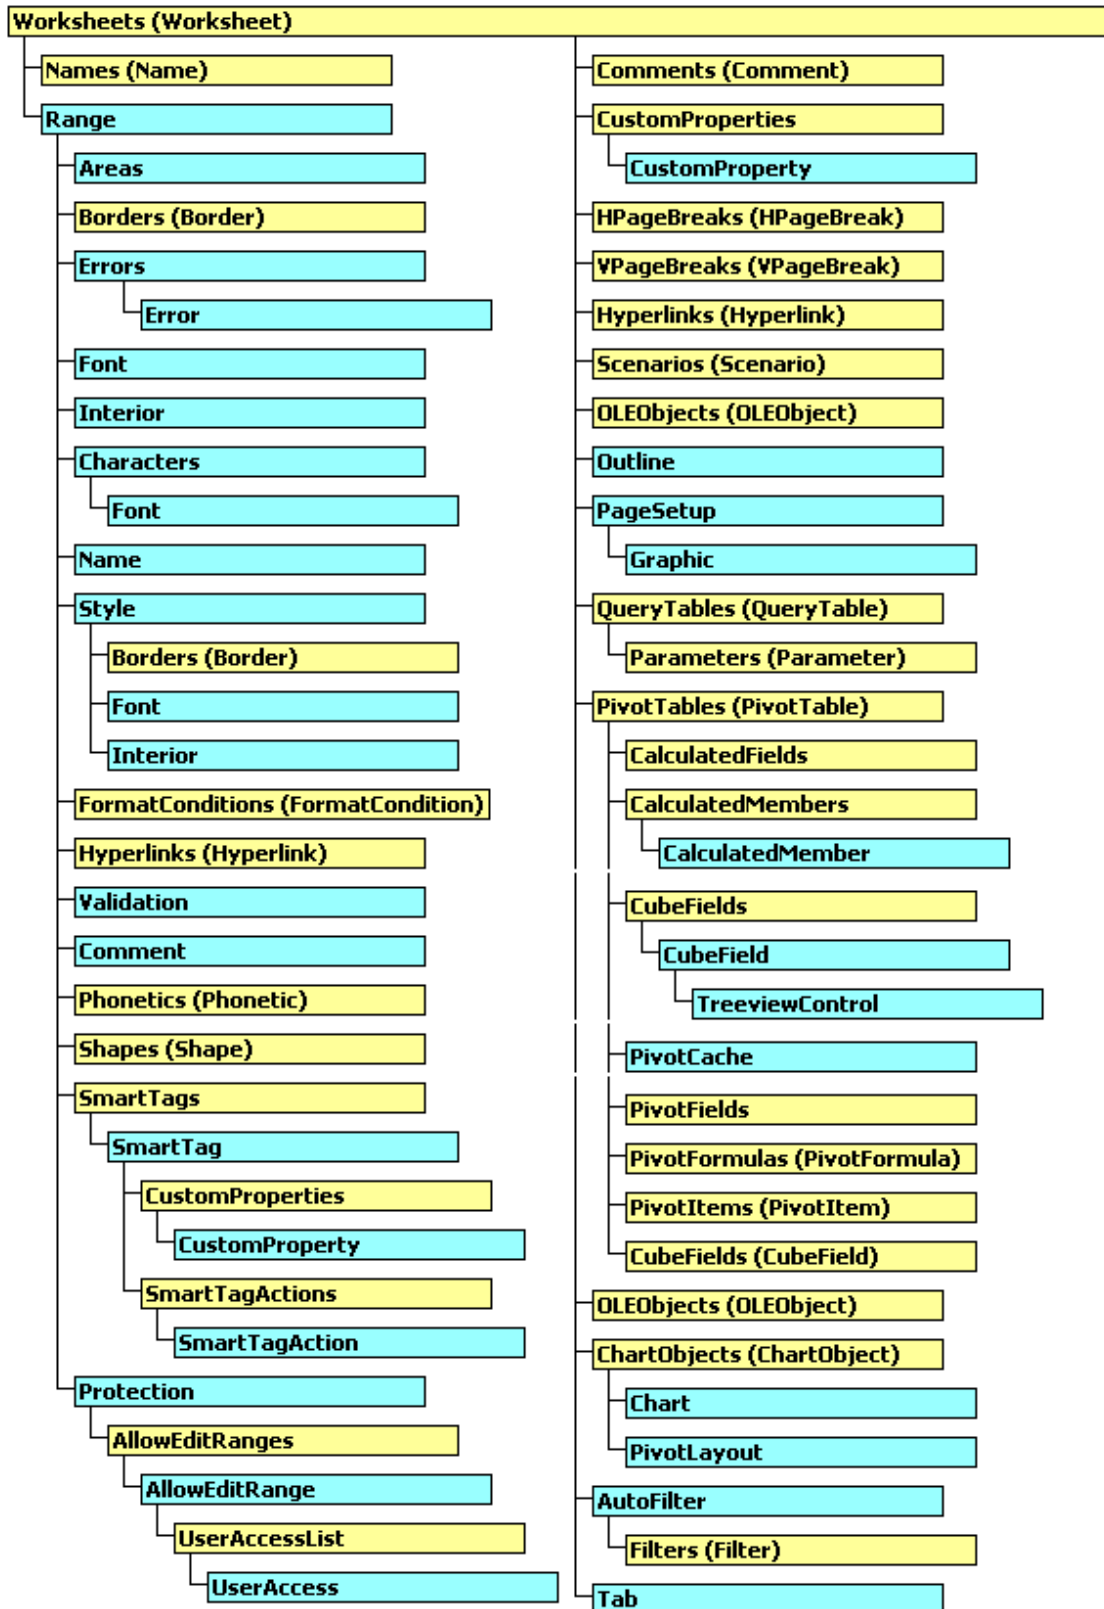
Worksheets (Worksheet)

Names (Name)
Range
Areas
Borders (Border)
Errors
Error
Font
Interior
Characters
Font
Name
Style
Borders (Border)
Font
Interior
FormatConditions (FormatCondition)
Hyperlinks (Hyperlink)
Validation
Comment
Phonetics (Phonetic)
Shapes (Shape)
SmartTags
SmartTag
CustomProperties
CustomProperty
SmartTagActions
SmartTagAction
Protection
AllowEditRanges
AllowEditRange
UserAccessList
UserAccess

Comments (Comment)
CustomProperties
CustomProperty
HPageBreaks (HPageBreak)
VPageBreaks (VPageBreak)
Hyperlinks (Hyperlink)
Scenarios (Scenario)
OLEObjects (OLEObject)
Outline
PageSetup
Graphic
QueryTables (QueryTable)
Parameters (Parameter)
PivotTables (PivotTable)
CalculatedFields
CalculatedMembers
CalculatedMember
CubeFields
CubeField
TreeviewControl
PivotCache
PivotFields
PivotFormulas (PivotFormula)
PivotItems (PivotItem)
CubeFields (CubeField)
OLEObjects (OLEObject)
ChartObjects (ChartObject)
Chart
PivotLayout
AutoFilter
Filters (Filter)
Tab